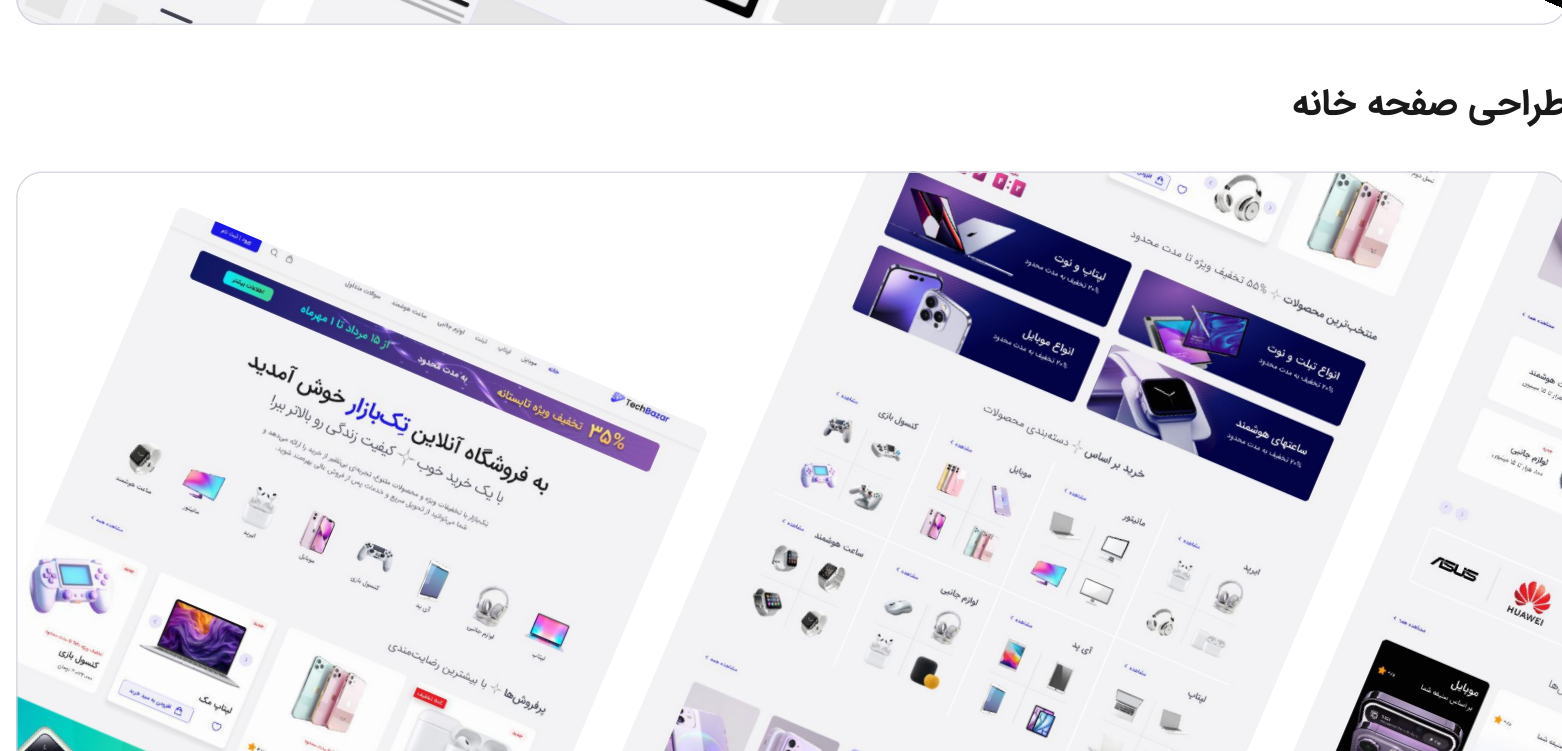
طراحی صفحه خانه

TechBazar
۳۵٪ تخفیف ویژه تابستانه
به مدت محدود
از ۱۵ مرداد تا ۱ مهرماه
اطلاعات بیشتر
به فروشگاه آنلاین تِک‌بازار خوش آمدید
با یک خرید خوب کیفیت زندگی رو بالاتر ببرا
ساعت هوشمند
مانیتور
ایرپاد
موبایل
کنسول بازی
آی پد
لوازم جانبی
لپتاپ
پرفروش‌ها با بیشترین رضایت‌مندی
کنسول بازی
لپتاپ مک
مشاهده همه

منتخب‌ترین محصولات ۵۵٪ تخفیف ویژه تا مدت محدود
لپتاپ و نوت
انواع تبلت و نوت
انواع موبایل
ساعت‌های هوشمند
۲۰٪ تخفیف به مدت محدود
خرید بر اساس دسته‌بندی محصولات
کنسول بازی
موبایل
مانیتور
ایرپاد
ساعت هوشمند
لوازم جانبی
آی پد
لپتاپ
مشاهده همه

لوازم جانبی
ASUS
HUAWEI
موبایل